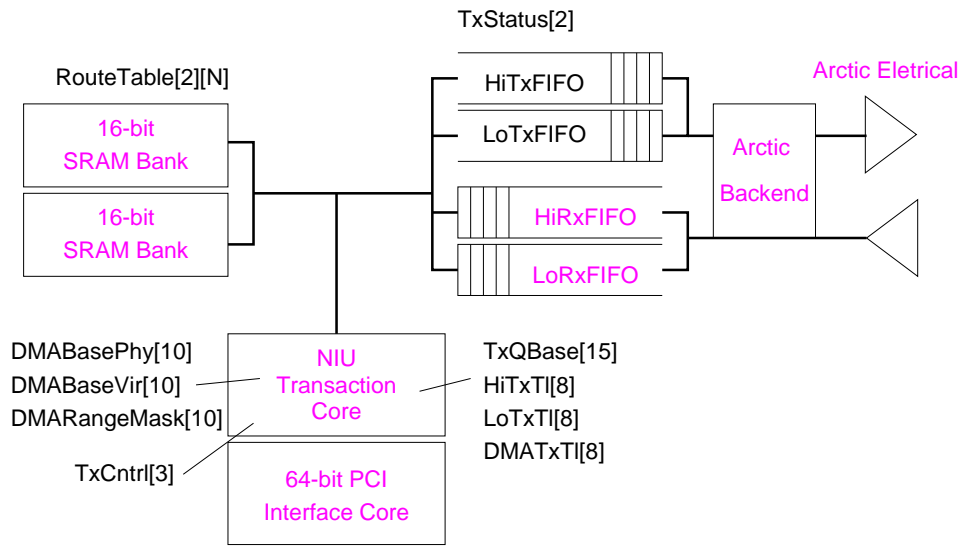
TxStatus[2]

RouteTable[2][N]

Arctic Eletrical

16-bit SRAM Bank

16-bit SRAM Bank

HiTxFIFO

LoTxFIFO

Arctic Backend

HiRxFIFO

LoRxFIFO

DMABasePhy[10]
DMABaseVir[10]
DMARangeMask[10]

NIU Transaction Core

TxQBase[15]
HiTxTl[8]
LoTxTl[8]
DMATxTl[8]

TxCntrl[3]

64-bit PCI Interface Core